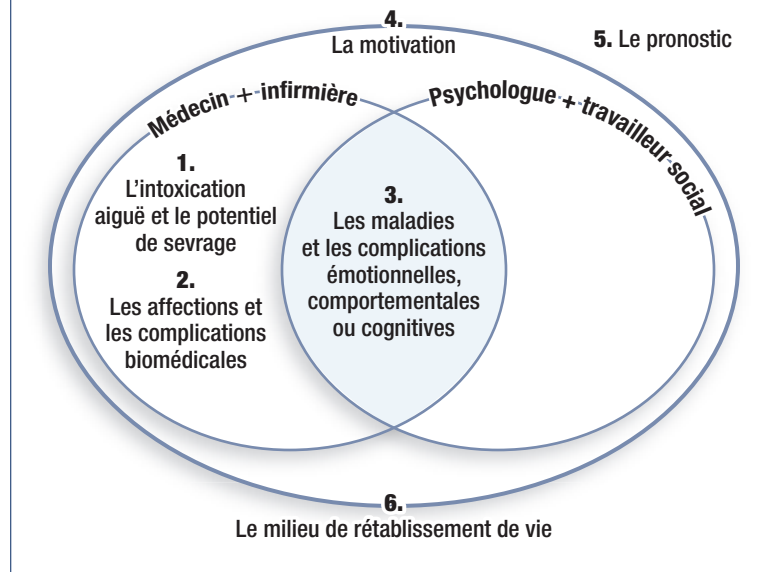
4.
La motivation

5. Le pronostic

Médecin + infirmière

Psychologue + travailleur social

1.
L'intoxication aiguë et le potentiel de sevrage

2.
Les affections et les complications biomédicales

3.
Les maladies et les complications émotionnelles, comportementales ou cognitives

6.
Le milieu de rétablissement de vie